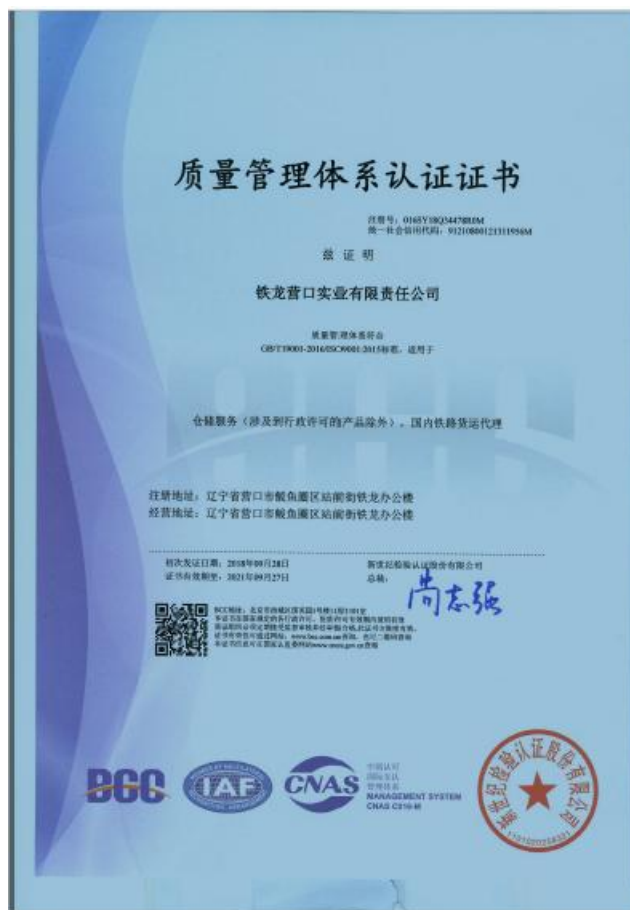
质量管理体系认证证书

注册号：0165Y18Q34478R0M
统一社会信用代码：91210800121311956M

兹证明

铁龙营口实业有限责任公司

质量管理体系符合
GB/T19001-2016/ISO9001:2015标准，适用于

仓储服务（涉及到行政许可的产品除外），国内铁路货运代理

注册地址：辽宁省营口市鲅鱼圈区站前街铁龙办公楼
经营地址：辽宁省营口市鲅鱼圈区站前街铁龙办公楼

初次发证日期：2018年09月28日
证书有效期至：2021年09月27日

新世纪检验认证股份有限公司
总裁：尚志强

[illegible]

BCC IAF CNAS 中国认可 国际互认 管理体系 MANAGEMENT SYSTEM CNAS C010-M

新世纪检验认证股份有限公司
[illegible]